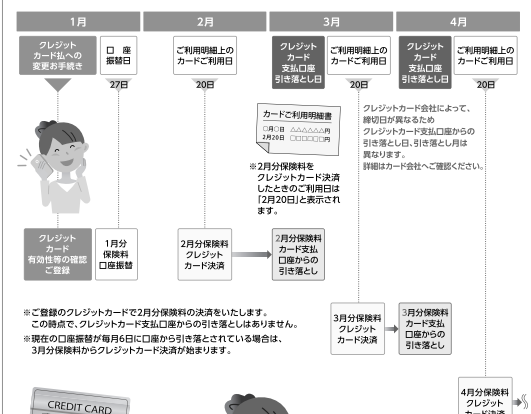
1月

2月

3月

4月

クレジットカード払いへの変更お手続き

口座振替日

27日

ご利用明細上のカードご利用日

20日

クレジットカード支払口座引き落とし日

ご利用明細上のカードご利用日

20日

クレジットカード支払口座引き落とし日

ご利用明細上のカードご利用日

20日

カードご利用明細書

□月○日 △△△△△円
2月20日 □□□□□円

※2月分保険料をクレジットカード決済したときのご利用日は「2月20日」と表示されます。

クレジットカード会社によって、締切日が異なるため
クレジットカード支払口座からの引き落とし日、引き落とし月は異なります。
詳細はカード会社へご確認ください。

クレジットカード有効性等の確認ご登録

1月分保険料口座振替

2月分保険料クレジットカード決済

2月分保険料カード支払口座からの引き落とし

※ご登録のクレジットカードで2月分保険料の決済をいたします。
この時点で、クレジットカード支払口座からの引き落としはありません。

※現在の口座振替が毎月6日に口座から引き落とされている場合は、3月分保険料からクレジットカード決済が始まります。

3月分保険料クレジットカード決済

3月分保険料カード支払口座からの引き落とし

4月分保険料クレジットカード決済

CREDIT CARD